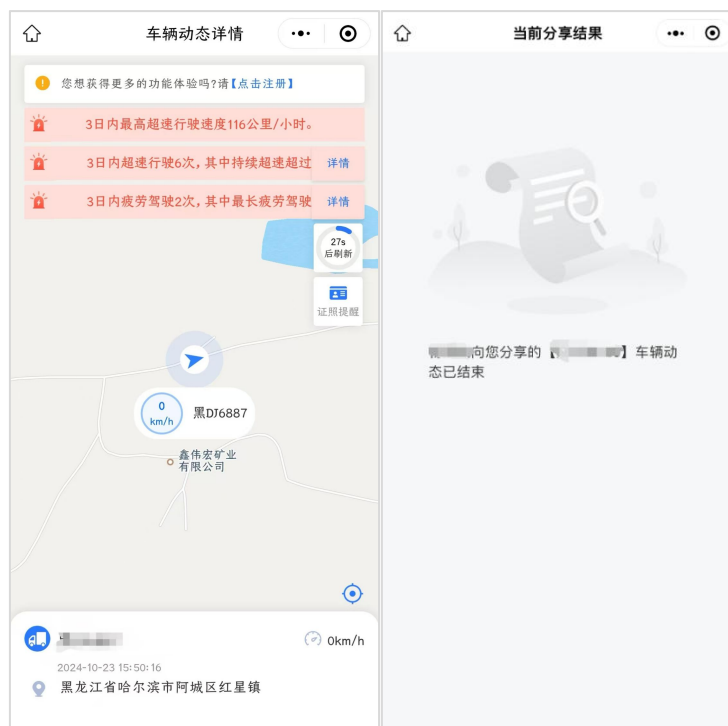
车辆动态详情

您想获得更多的功能体验吗?请【点击注册】

3日内最高超速行驶速度116公里/小时。

3日内超速行驶6次，其中持续超速超过

详情

3日内疲劳驾驶2次，其中最长疲劳驾驶

详情

27s
后刷新

证照提醒

0
km/h

黑DJ6887

鑫伟宏矿业
有限公司

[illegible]

0km/h

2024-10-23 15:50:16

黑龙江省哈尔滨市阿城区红星镇

当前分享结果

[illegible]向您分享的【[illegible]】车辆动态已结束